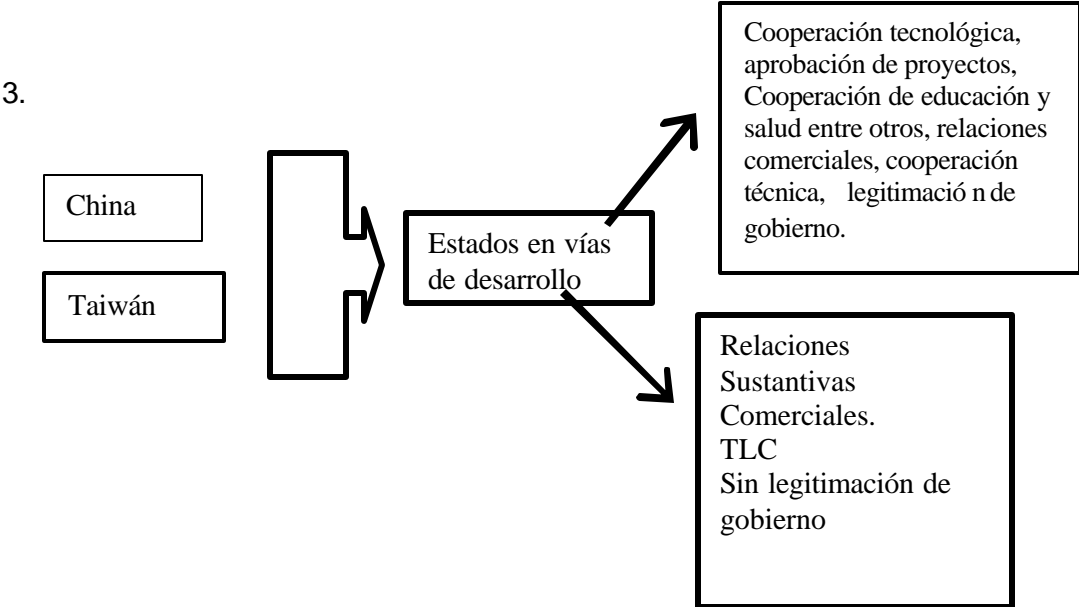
3.

China

Taiwán

Estados en vías de desarrollo

Cooperación tecnológica, aprobación de proyectos, Cooperación de educación y salud entre otros, relaciones comerciales, cooperación técnica, legitimació n de gobierno.

Relaciones
Sustantivas
Comerciales.
TLC
Sin legitimación de gobierno